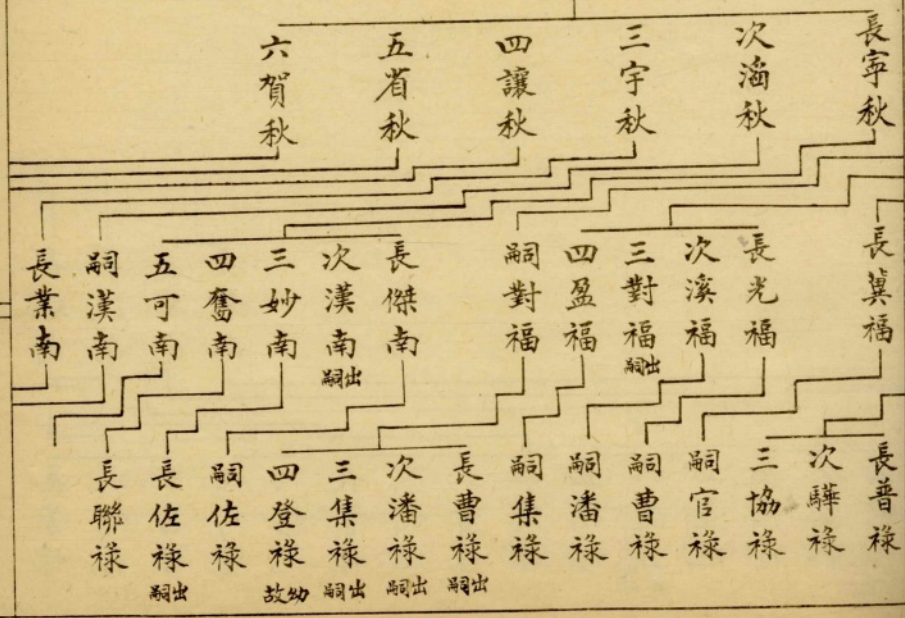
長宰秋
次涵秋
三宇秋
四讓秋
五省秋
六賀秋

長冀福
長光福
次濱福
三對福 嗣出
四盈福
嗣對福
長傑南
次漢南 嗣出
三妙南
四奮南
五可南
嗣漢南
長業南

長普祿
次驊祿
三協祿
嗣官祿
嗣曹祿
嗣潘祿
嗣集祿
長曹祿 嗣出
次潘祿 嗣出
三集祿 嗣出
四登祿 故幼
嗣佐祿
長佐祿 嗣出
長聯祿